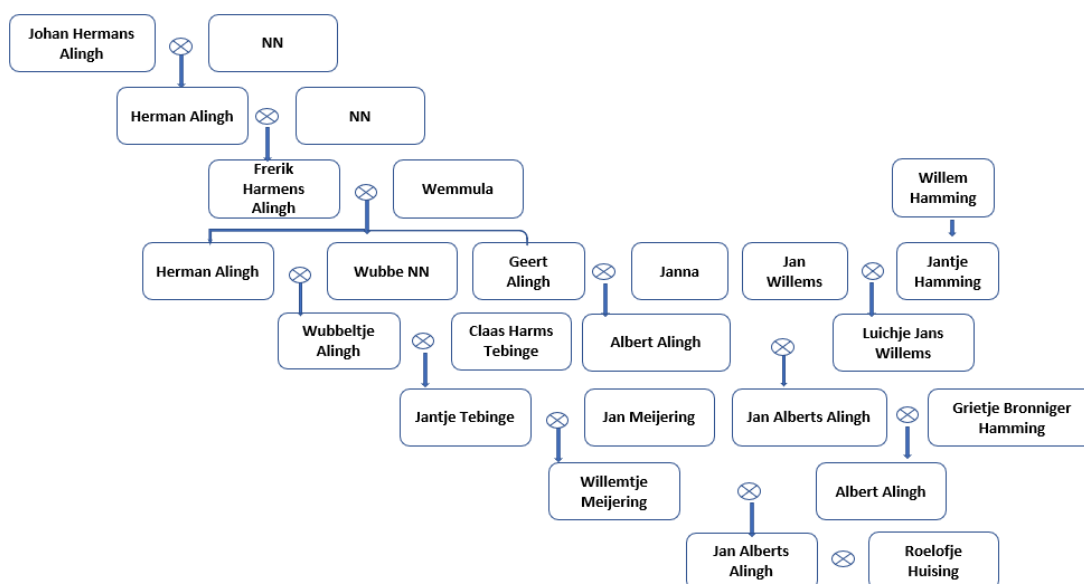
Johan Hermans Alingh

NN

Herman Alingh

NN

Frerik Harmens Alingh

Wemmula

Willem Hamming

Herman Alingh

Wubbe NN

Geert Alingh

Janna

Jan Willems

Jantje Hamming

Wubbeltje Alingh

Claas Harms Tebinge

Albert Alingh

Luichje Jans Willems

Jantje Tebinge

Jan Meijering

Jan Alberts Alingh

Grietje Bronniger Hamming

Willemtje Meijering

Albert Alingh

Jan Alberts Alingh

Roelofje Huising